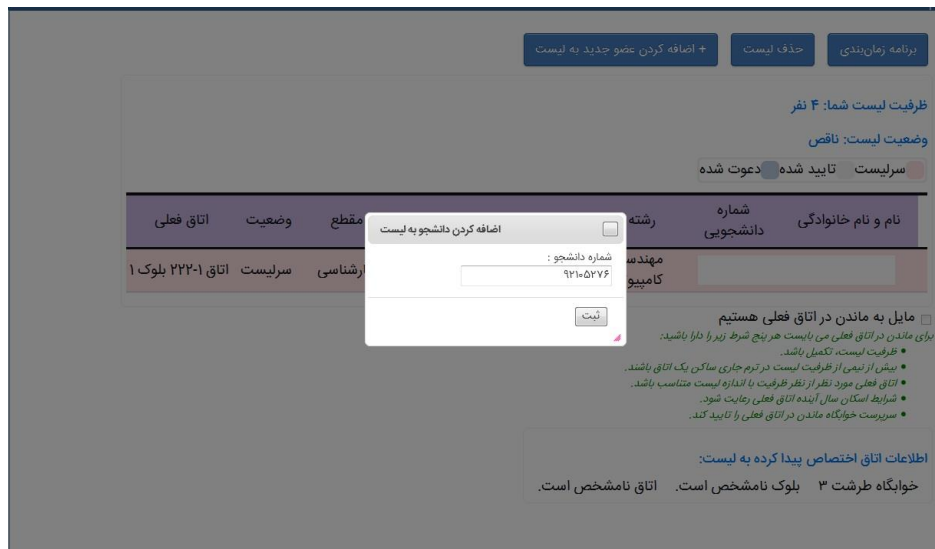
برنامه زمان‌بندی | حذف لیست | + اضافه کردن عضو جدید به لیست

ظرفیت لیست شما: ۴ نفر

وضعیت لیست: ناقص

سرلیست تایید شده دعوت شده

| نام و نام خانوادگی | شماره دانشجویی | رشته | مقطع | وضعیت | اتاق فعلی |
|---|---|---|---|---|---|
| | | مهندسی کامپیو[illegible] | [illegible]ارشناسی | سرلیست | اتاق ۱-۲۲۲ بلوک ۱ |

اضافه کردن دانشجو به لیست

شماره دانشجو :

۹۲۱۰۵۲۷۶

ثبت

مایل به ماندن در اتاق فعلی هستیم

برای ماندن در اتاق فعلی می بایست هر پنج شرط زیر را دارا باشید:

• ظرفیت لیست، تکمیل باشد.
• بیش از نیمی از ظرفیت لیست در ترم جاری ساکن یک اتاق باشند.
• اتاق فعلی مورد نظر از نظر ظرفیت با اندازه لیست متناسب باشد.
• شرایط اسکان سال آینده اتاق فعلی رعایت شود.
• سرپرست خوابگاه ماندن در اتاق فعلی را تایید کند.

اطلاعات اتاق اختصاص پیدا کرده به لیست:

خوابگاه طرشت ۳ بلوک نامشخص است. اتاق نامشخص است.